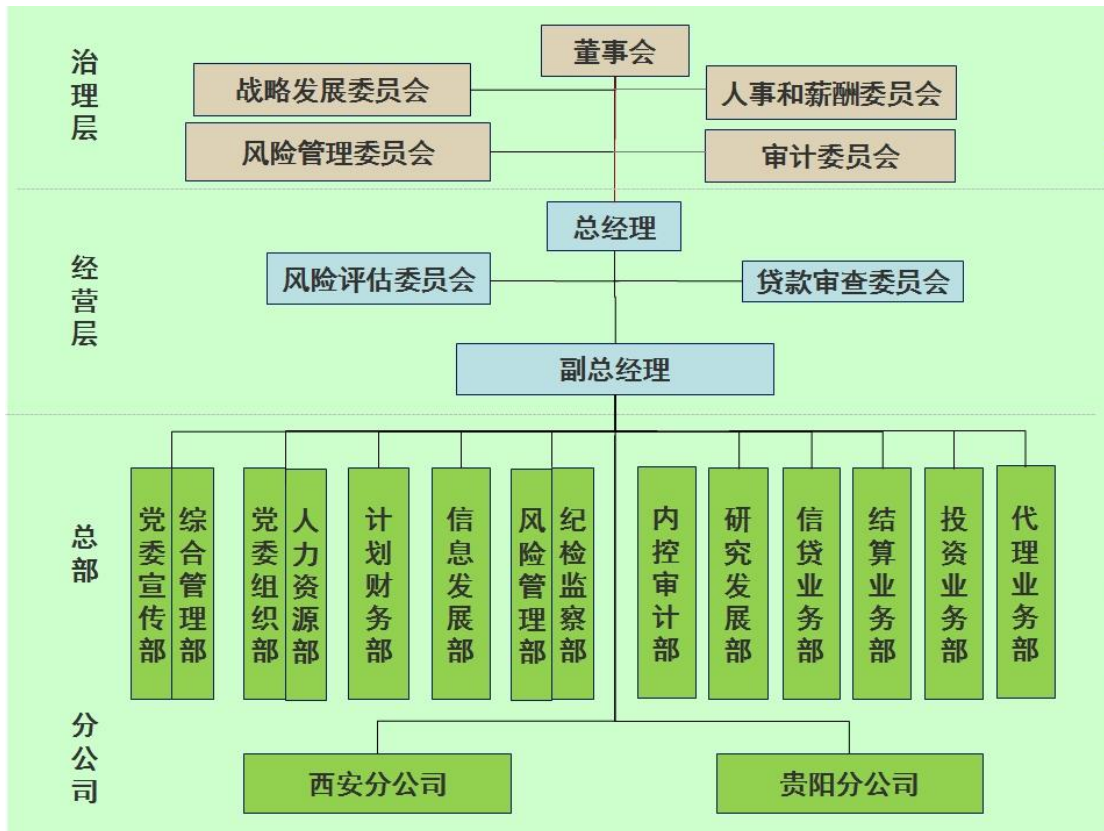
治理层

董事会

战略发展委员会

人事和薪酬委员会

风险管理委员会

审计委员会

经营层

总经理

风险评估委员会

贷款审查委员会

副总经理

总部

党委宣传部

综合管理部

党委组织部

人力资源部

计划财务部

信息发展部

风险管理部

纪检监察部

内控审计部

研究发展部

信贷业务部

结算业务部

投资业务部

代理业务部

分公司

西安分公司

贵阳分公司